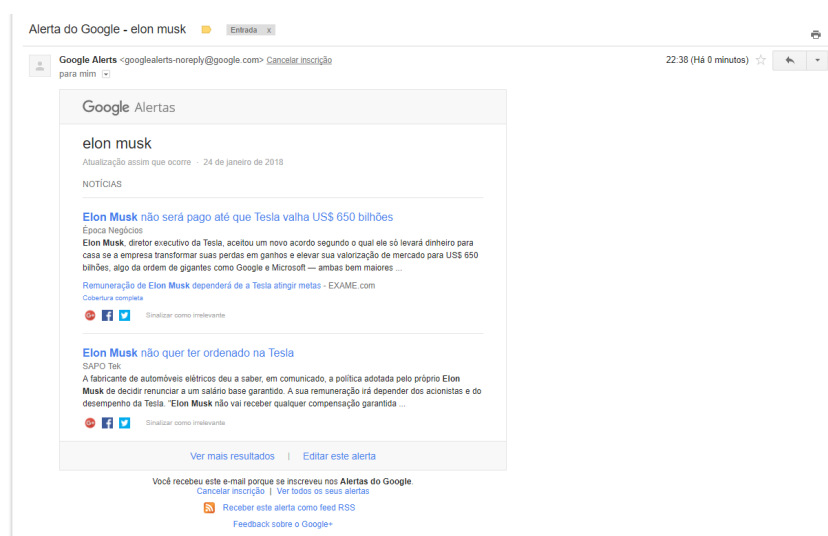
Alerta do Google - elon musk Entrada x

Google Alerts <googlealerts-noreply@google.com> Cancelar inscrição
para mim

22:38 (Há 0 minutos)

Google Alertas

elon musk

Atualização assim que ocorre · 24 de janeiro de 2018

NOTÍCIAS

Elon Musk não será pago até que Tesla valha US$ 650 bilhões
Época Negócios
Elon Musk, diretor executivo da Tesla, aceitou um novo acordo segundo o qual ele só levará dinheiro para casa se a empresa transformar suas perdas em ganhos e elevar sua valorização de mercado para US$ 650 bilhões, algo da ordem de gigantes como Google e Microsoft — ambas bem maiores ...

Remuneração de Elon Musk dependerá de a Tesla atingir metas - EXAME.com
Cobertura completa

Sinalizar como irrelevante

Elon Musk não quer ter ordenado na Tesla
SAPO Tek
A fabricante de automóveis elétricos deu a saber, em comunicado, a política adotada pelo próprio Elon Musk de decidir renunciar a um salário base garantido. A sua remuneração irá depender dos acionistas e do desempenho da Tesla. "Elon Musk não vai receber qualquer compensação garantida ...

Sinalizar como irrelevante

Ver mais resultados | Editar este alerta

Você recebeu este e-mail porque se inscreveu nos Alertas do Google.
Cancelar inscrição | Ver todos os seus alertas

Receber este alerta como feed RSS

Feedback sobre o Google+